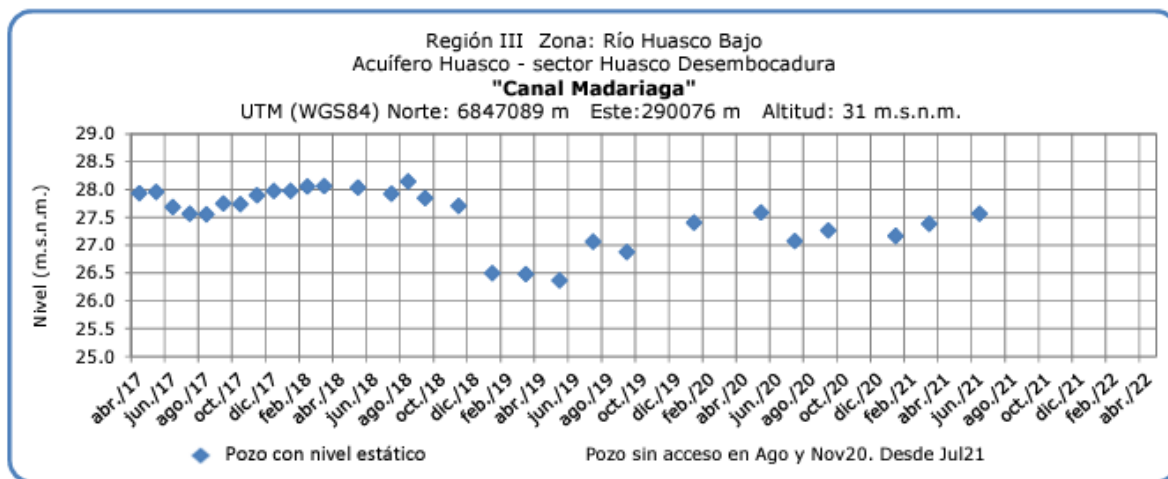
Región III Zona: Río Huasco Bajo
Acuífero Huasco - sector Huasco Desembocadura
**"Canal Madariaga"**
UTM (WGS84) Norte: 6847089 m Este:290076 m Altitud: 31 m.s.n.m.

Nivel (m.s.n.m.)

29.0
28.5
28.0
27.5
27.0
26.5
26.0
25.5
25.0

abr./17 jun./17 ago./17 oct./17 dic./17 feb./18 abr./18 jun./18 ago./18 oct./18 dic./18 feb./19 abr./19 jun./19 ago./19 oct./19 dic./19 feb./20 abr./20 jun./20 ago./20 oct./20 dic./20 feb./21 abr./21 jun./21 ago./21 oct./21 dic./21 feb./22 abr./22

Pozo con nivel estático

Pozo sin acceso en Ago y Nov20. Desde Jul21